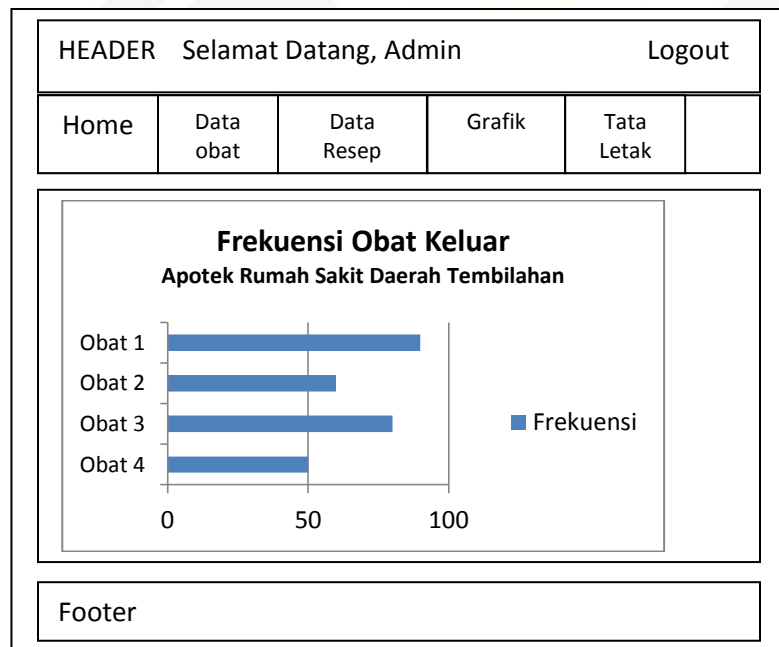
HEADER Selamat Datang, Admin Logout

| Home | Data obat | Data Resep | Grafik | Tata Letak | |
|---|---|---|---|---|---|

Frekuensi Obat Keluar
Apotek Rumah Sakit Daerah Tembilahan

Obat 1
Obat 2
Obat 3
Obat 4

0 50 100

Frekuensi

Footer